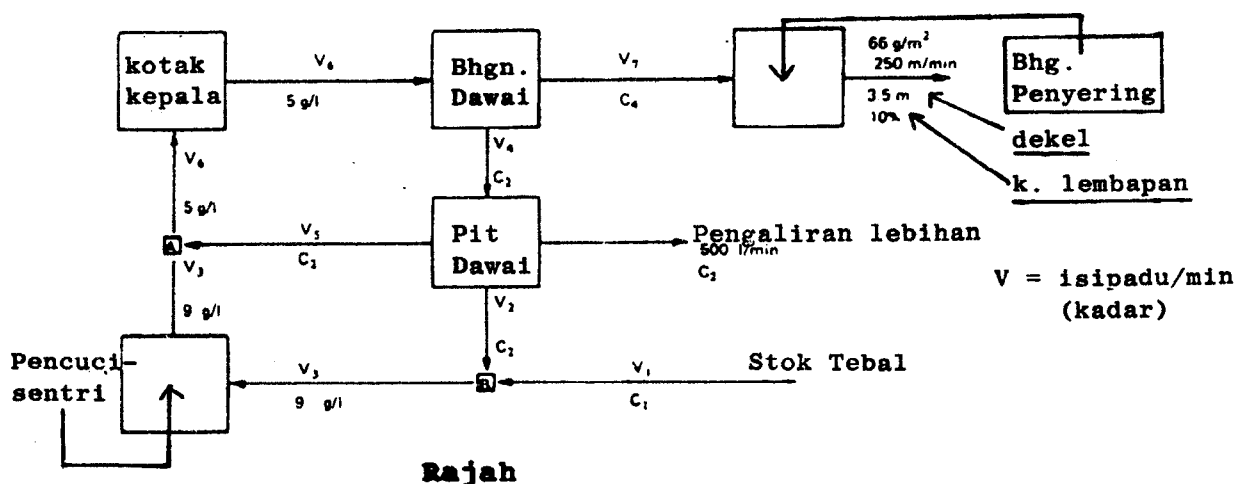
kotak kepala

$V_6$

5 g/l

Bhgn. Dawai

$V_7$

$C_4$

66 g/m$^2$

250 m/min

3.5 m

10%

Bhg. Penyering

dekel

k. lembapan

$V_6$

5 g/l

$V_4$

$C_2$

Pit Dawai

$V_5$

$C_2$

Pengaliran lebihan

500 l/min

$C_2$

V = isipadu/min (kadar)

$V_3$

9 g/l

$V_2$

$C_2$

Pencuci-sentri

$V_3$

9 g/l

$V_1$

$C_1$

Stok Tebal

Rajah